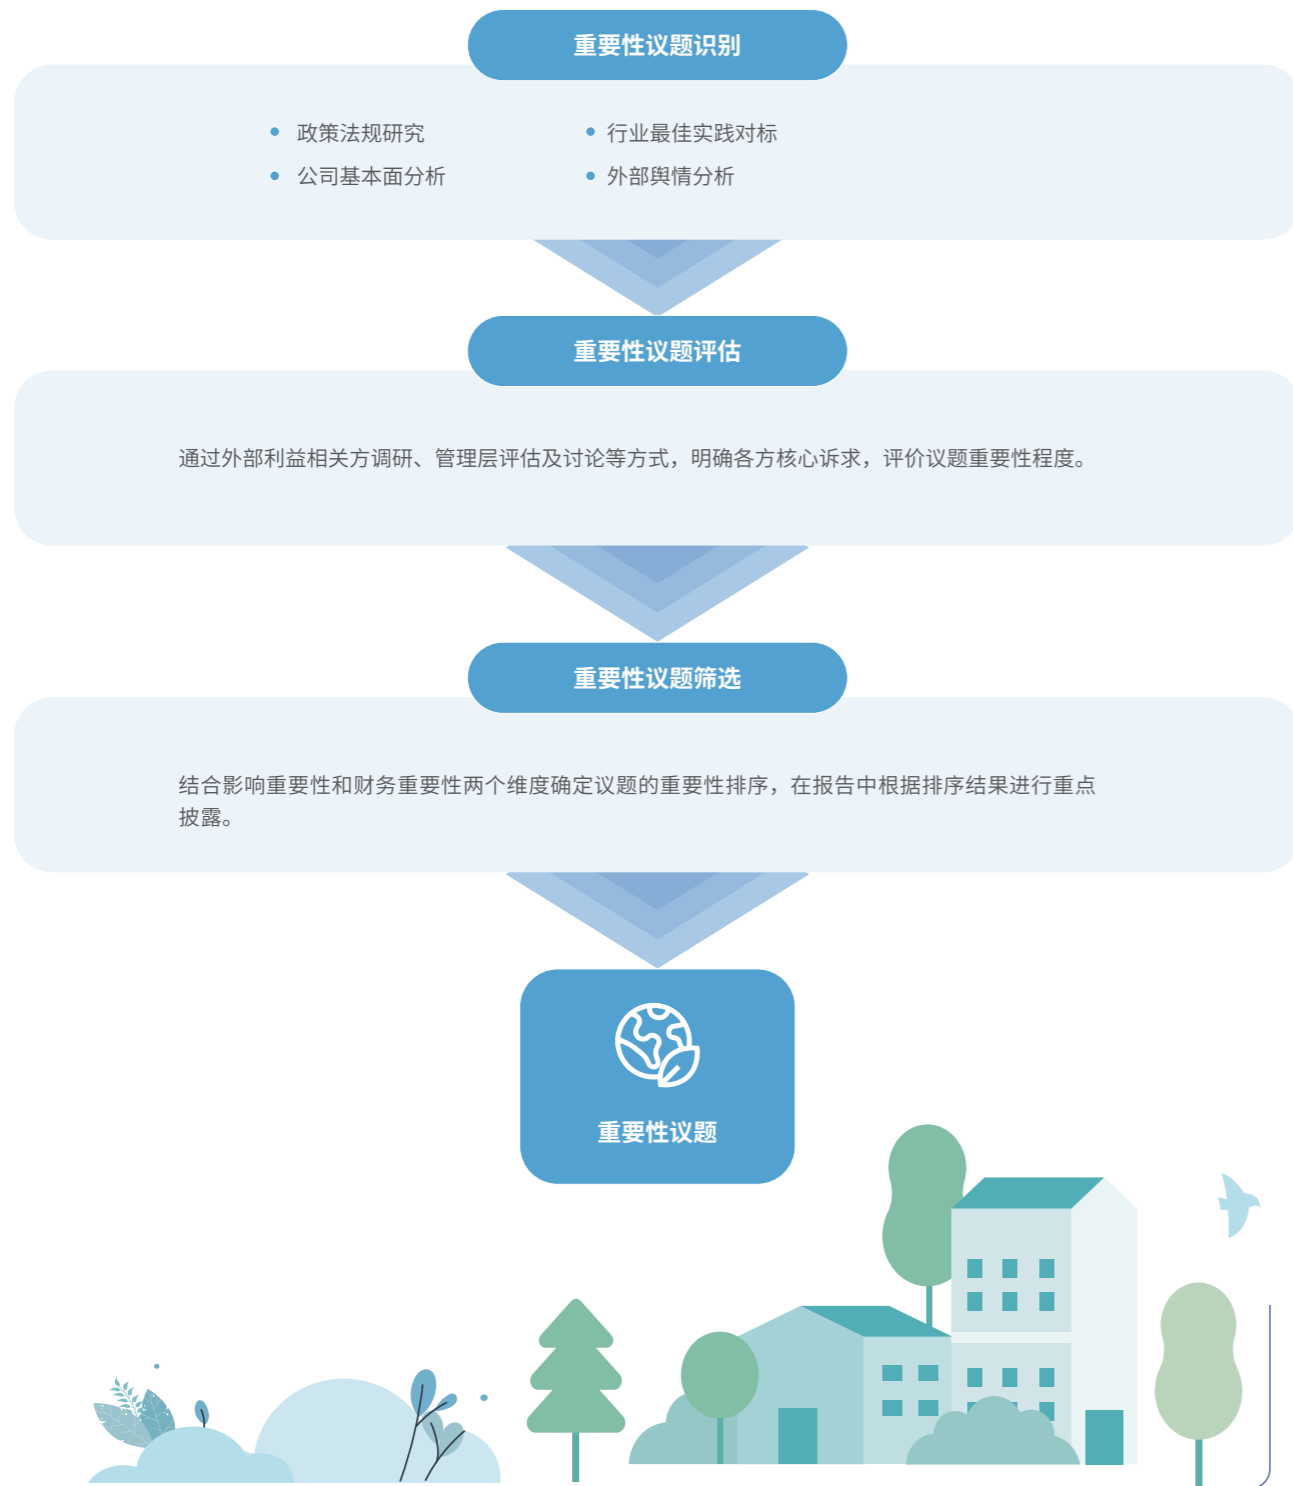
重要性议题识别

- 政策法规研究
- 行业最佳实践对标
- 公司基本面分析
- 外部舆情分析

重要性议题评估

通过外部利益相关方调研、管理层评估及讨论等方式，明确各方核心诉求，评价议题重要性程度。

重要性议题筛选

结合影响重要性和财务重要性两个维度确定议题的重要性排序，在报告中根据排序结果进行重点披露。

重要性议题